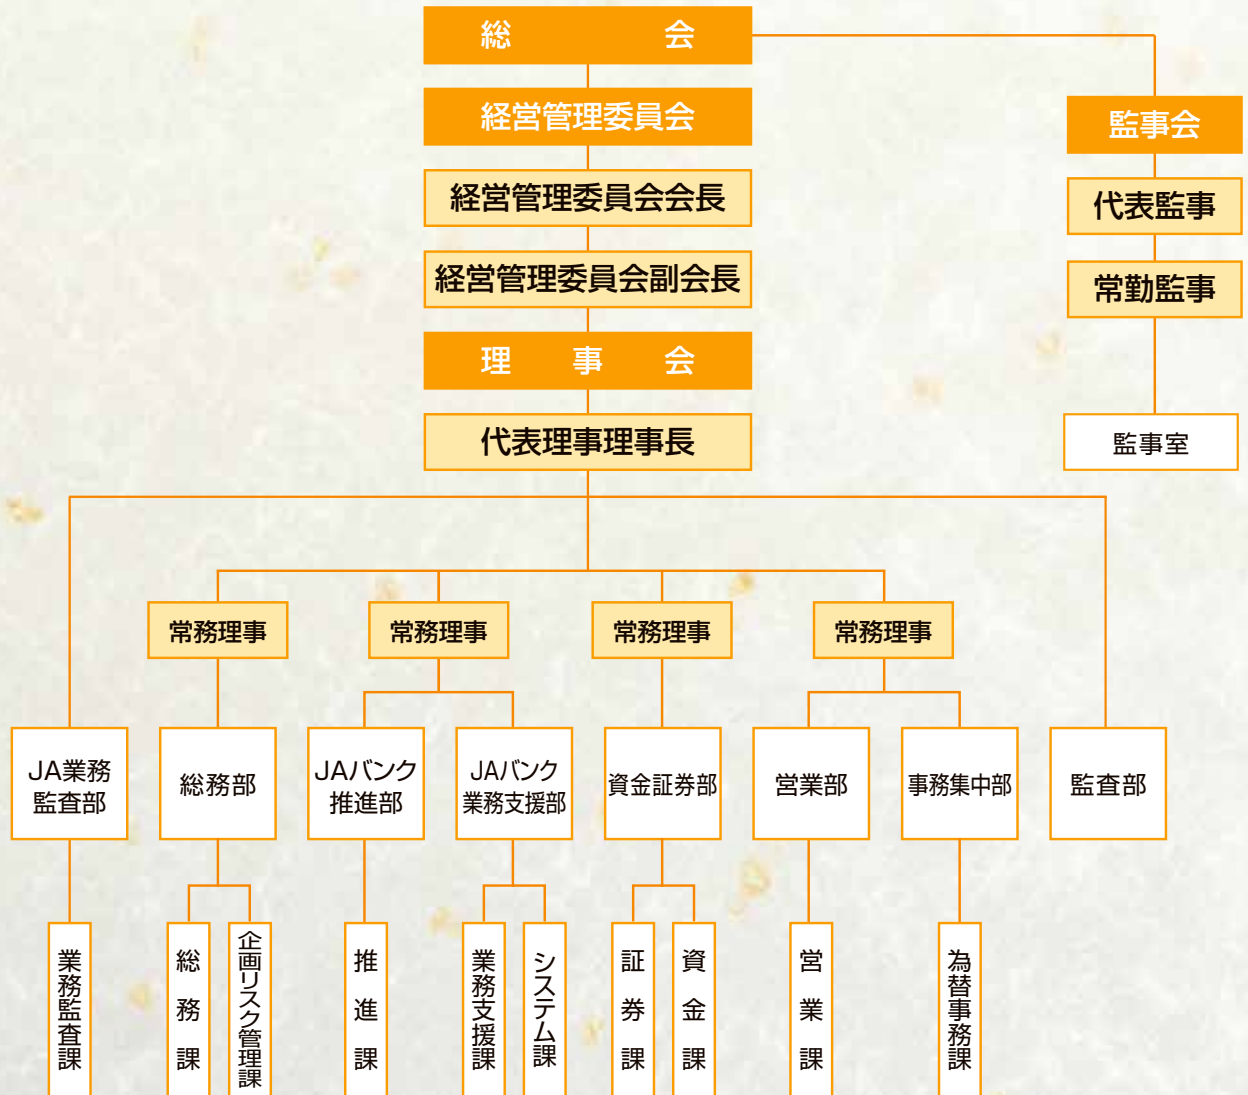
総会

経営管理委員会

経営管理委員会会長

経営管理委員会副会長

理事会

代表理事理事長

監事会

代表監事

常勤監事

監事室

常務理事

常務理事

常務理事

常務理事

JA業務監査部

総務部

JAバンク推進部

JAバンク業務支援部

資金証券部

営業部

事務集中部

監査部

業務監査課

総務課

企画リスク管理課

推進課

業務支援課

システム課

証券課

資金課

営業課

為替事務課